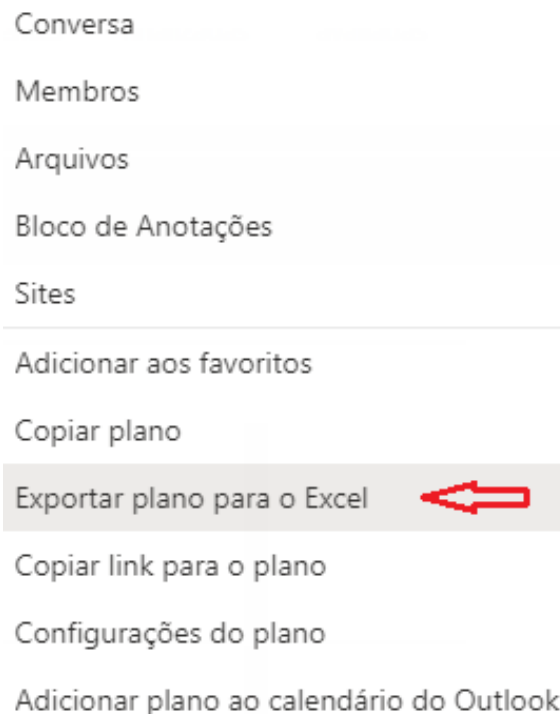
Conversa

Membros

Arquivos

Bloco de Anotações

Sites

Adicionar aos favoritos

Copiar plano

Exportar plano para o Excel

Copiar link para o plano

Configurações do plano

Adicionar plano ao calendário do Outlook